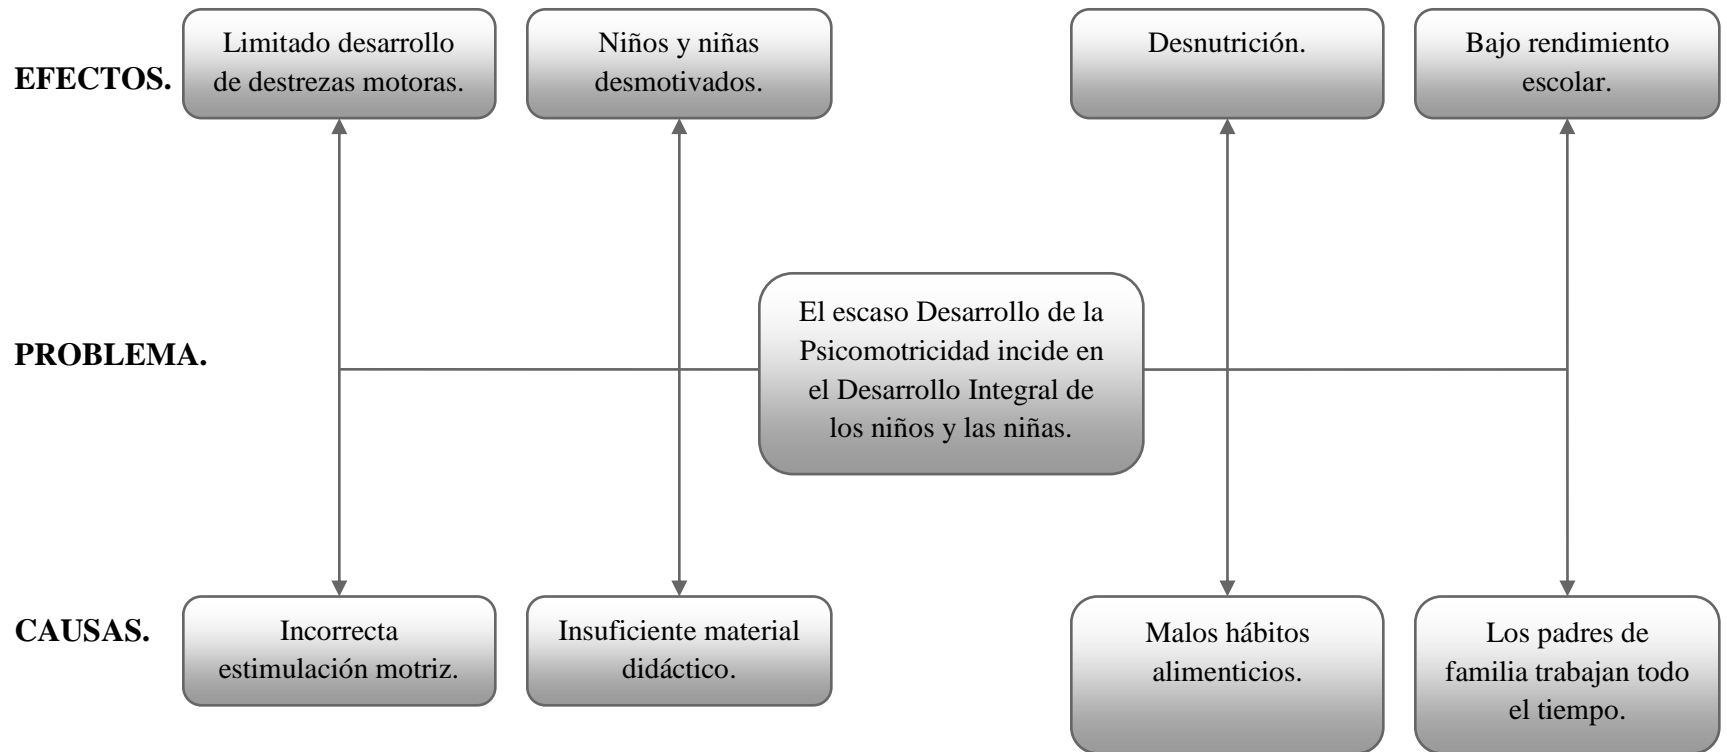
EFECTOS.

Limitado desarrollo de destrezas motoras.

Niños y niñas desmotivados.

Desnutrición.

Bajo rendimiento escolar.

PROBLEMA.

El escaso Desarrollo de la Psicomotricidad incide en el Desarrollo Integral de los niños y las niñas.

CAUSAS.

Incorrecta estimulación motriz.

Insuficiente material didáctico.

Malos hábitos alimenticios.

Los padres de familia trabajan todo el tiempo.